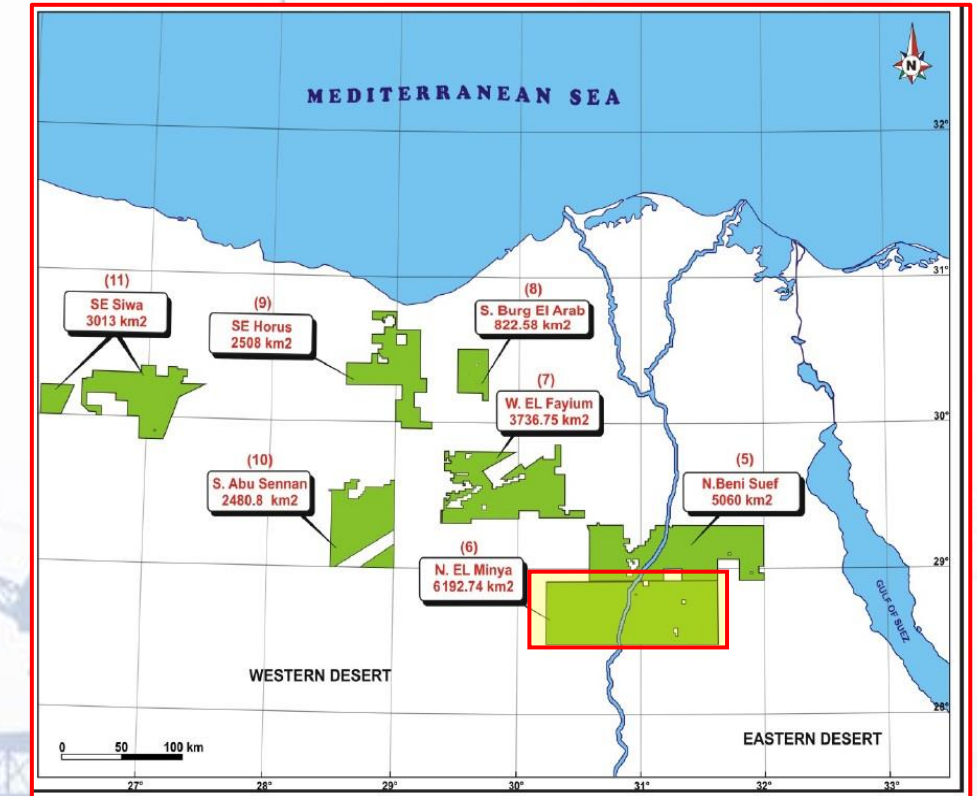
N

MEDITERRANEAN SEA

32°

31°

30°

29°

28°

(11)
SE Siwa
3013 km2

(9)
SE Horus
2508 km2

(8)
S. Burg El Arab
822.58 km2

(7)
W. EL Fayium
3736.75 km2

(10)
S. Abu Sennan
2480.8 km2

(5)
N.Beni Suef
5060 km2

(6)
N. EL Minya
6192.74 km2

GULF OF SUEZ

WESTERN DESERT

EASTERN DESERT

0 50 100 km

27° 28° 29° 30° 31° 32° 33°